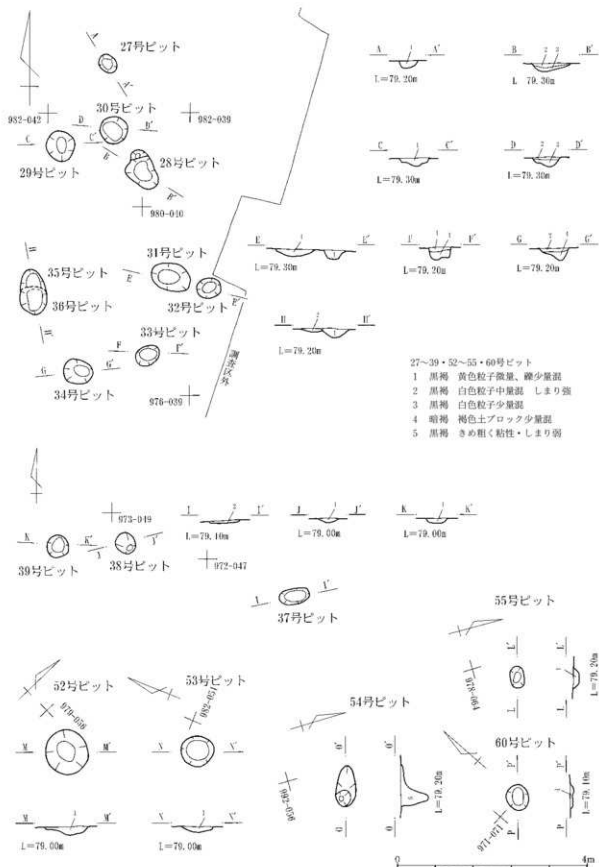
A
27号ピット
A'
982-042
30号ピット
982-039
D
D'
C
C'
B
29号ピット
28号ピット
B'
980-040
A
1
A'
L=79.20m
B
2 3
B'
L 79.30m
C
1
C'
L=79.30m
D
2 3
D'
L=79.30m
H
31号ピット
35号ピット
E
36号ピット
32号ピット
E'
H'
33号ピット
F
F'
G
G'
34号ピット
調査区外
976-039
E
4
E'
L=79.30m
F
1 3
F'
L=79.20m
G
2 4
G'
L=79.20m
H
2
H'
L=79.20m

27～39・52～55・60号ピット
1 黒褐 黄色粒子微量、礫少量混
2 黒褐 白色粒子中量混 しまり強
3 黒褐 白色粒子少量混
4 暗褐 褐色土ブロック少量混
5 黒褐 きめ粗く粘性・しまり弱

973-049
K
K'
J
J'
39号ピット
38号ピット
972-047
I
2
I'
L=79.10m
J
1
J'
L=79.00m
K
1
K'
L=79.00m
I
I'
37号ピット
55号ピット
L'
981-046
L
L'
L=79.20m
52号ピット
979-058
53号ピット
982-051
54号ピット
O'
O'
L=79.20m
982-049
O
M
M'
N
N'
60号ピット
P'
P'
L=79.40m
971-071
P
P
M
1
M'
L=79.00m
N
N'
L=79.00m
0
4m